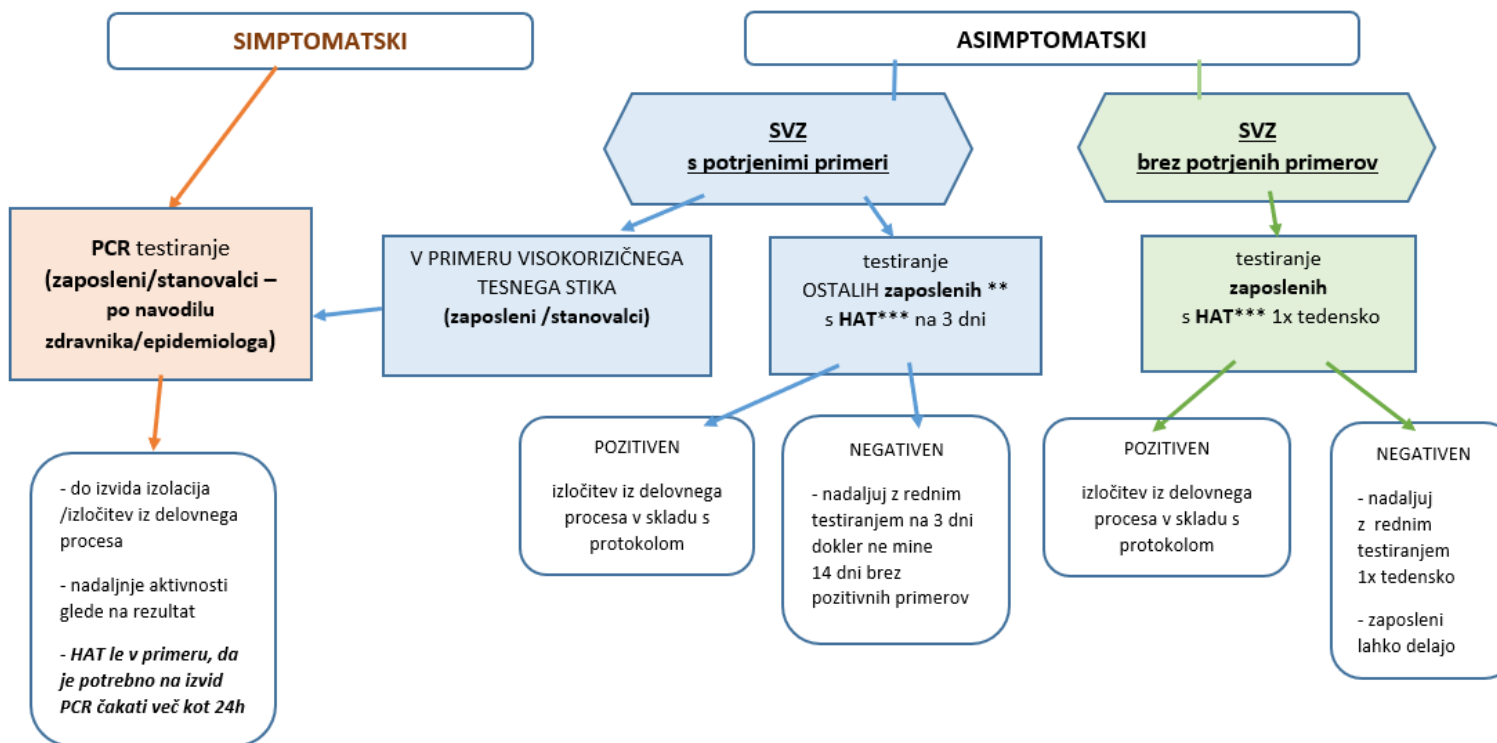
SIMPTOMATSKI

ASIMPTOMATSKI

SVZ
s potrjenimi primeri

SVZ
brez potrjenih primerov

PCR testiranje (zaposleni/stanovalci – po navodilu zdravnika/epidemiologa)

V PRIMERU VISOKORIZIČNEGA TESNEGA STIKA (zaposleni /stanovalci)

testiranje OSTALIH zaposlenih ** s HAT*** na 3 dni

testiranje zaposlenih s HAT*** 1x tedensko

- do izvida izolacija /izločitev iz delovnega procesa

- nadaljnje aktivnosti glede na rezultat

- HAT le v primeru, da je potrebno na izvid PCR čakati več kot 24h

POZITIVEN

izločitev iz delovnega procesa v skladu s protokolom

NEGATIVEN

- nadaljuj z rednim testiranjem na 3 dni dokler ne mine 14 dni brez pozitivnih primerov

POZITIVEN

izločitev iz delovnega procesa v skladu s protokolom

NEGATIVEN

- nadaljuj z rednim testiranjem 1x tedensko

- zaposleni lahko delajo